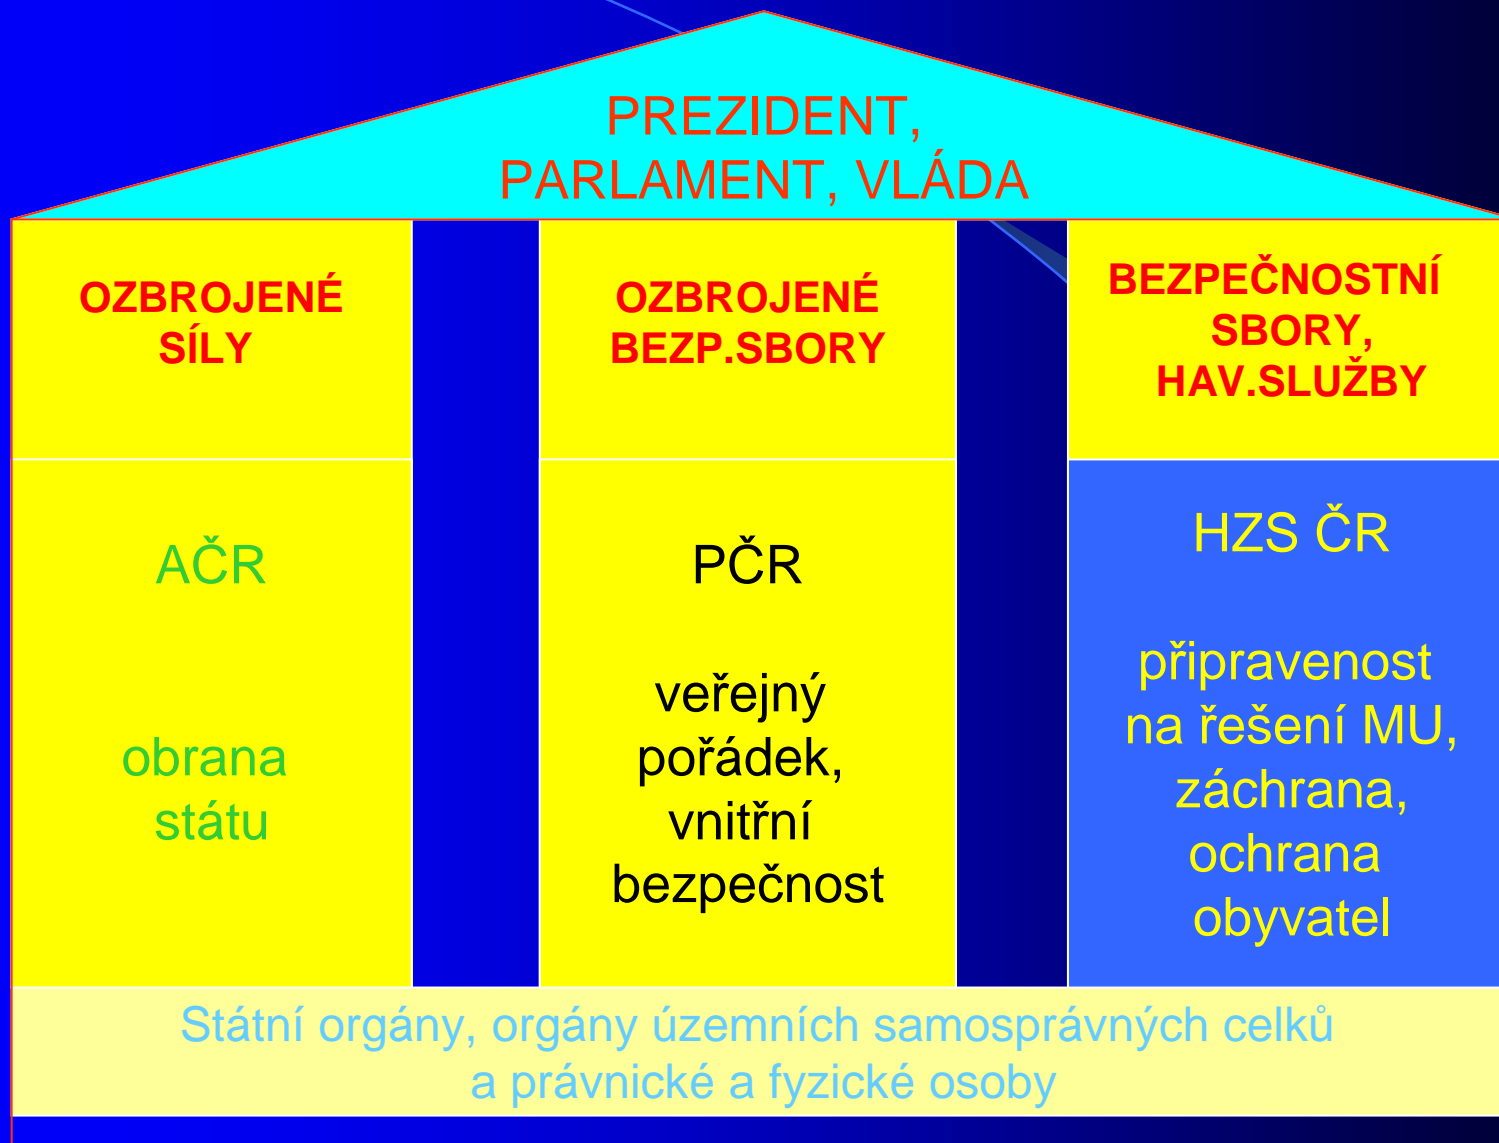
PREZIDENT,
PARLAMENT, VLÁDA

OZBROJENÉ SÍLY

AČR

obrana státu

OZBROJENÉ BEZP.SBORY

PČR

veřejný pořádek, vnitřní bezpečnost

BEZPEČNOSTNÍ SBORY, HAV.SLUŽBY

HZS ČR

připravenost na řešení MU, záchrana, ochrana obyvatel

Státní orgány, orgány územních samosprávných celků
a právnické a fyzické osoby